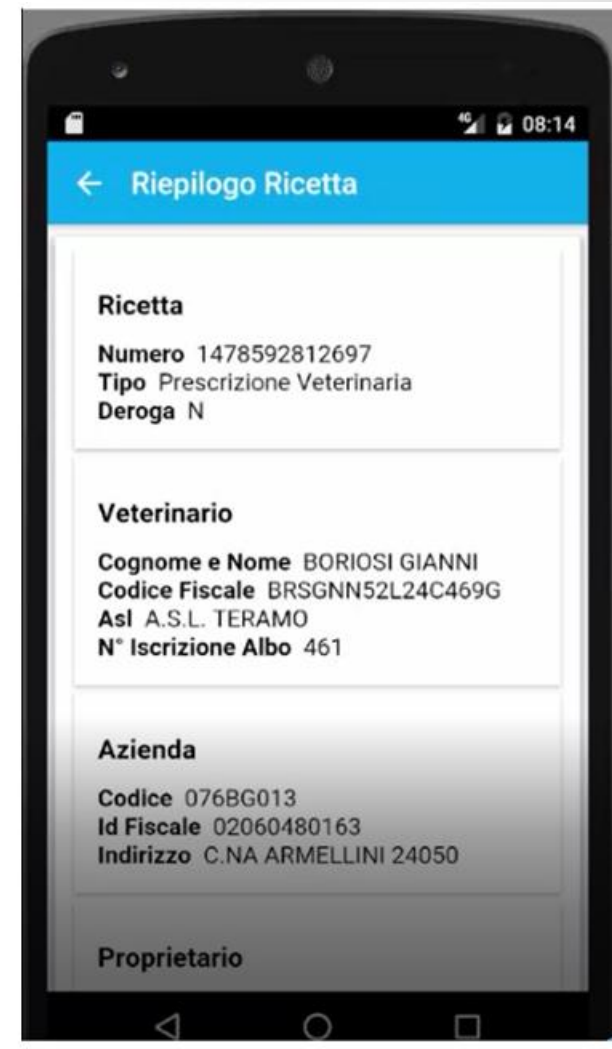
4G 08:14

← Riepilogo Ricetta

Ricetta

Numero 1478592812697
Tipo Prescrizione Veterinaria
Deroga N

Veterinario

Cognome e Nome BORIOSI GIANNI
Codice Fiscale BRSGNN52L24C469G
Asl A.S.L. TERAMO
N° Iscrizione Albo 461

Azienda

Codice 076BG013
Id Fiscale 02060480163
Indirizzo C.NA ARMELLINI 24050

Proprietario